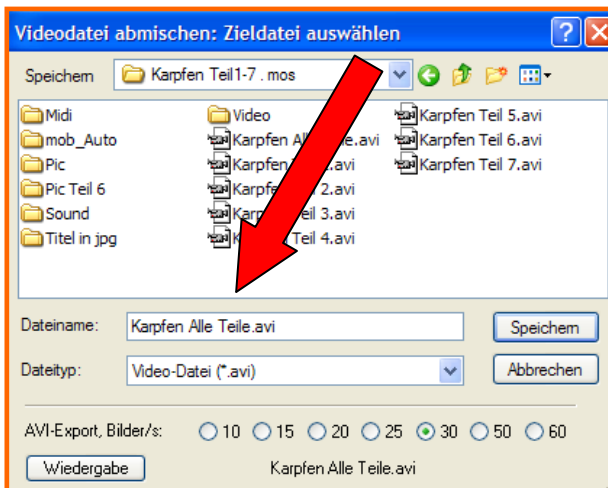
Videodatei abmischen: Zieldatei auswählen

Speichern Karpfen Teil1-7 . mos

Midi
mob_Auto
Pic
Pic Teil 6
Sound
Titel in jpg

Video
Karpfen All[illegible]e.avi
Karpfen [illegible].avi
Karpfe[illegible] 2.avi
Karp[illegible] Teil 3.avi
K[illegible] Teil 4.avi

Karpfen Teil 5.avi
Karpfen Teil 6.avi
Karpfen Teil 7.avi

Dateiname: Karpfen Alle Teile.avi
Speichern

Dateityp: Video-Datei (*.avi)
Abbrechen

AVI-Export, Bilder/s: 10 15 20 25 30 50 60

Wiedergabe
Karpfen Alle Teile.avi